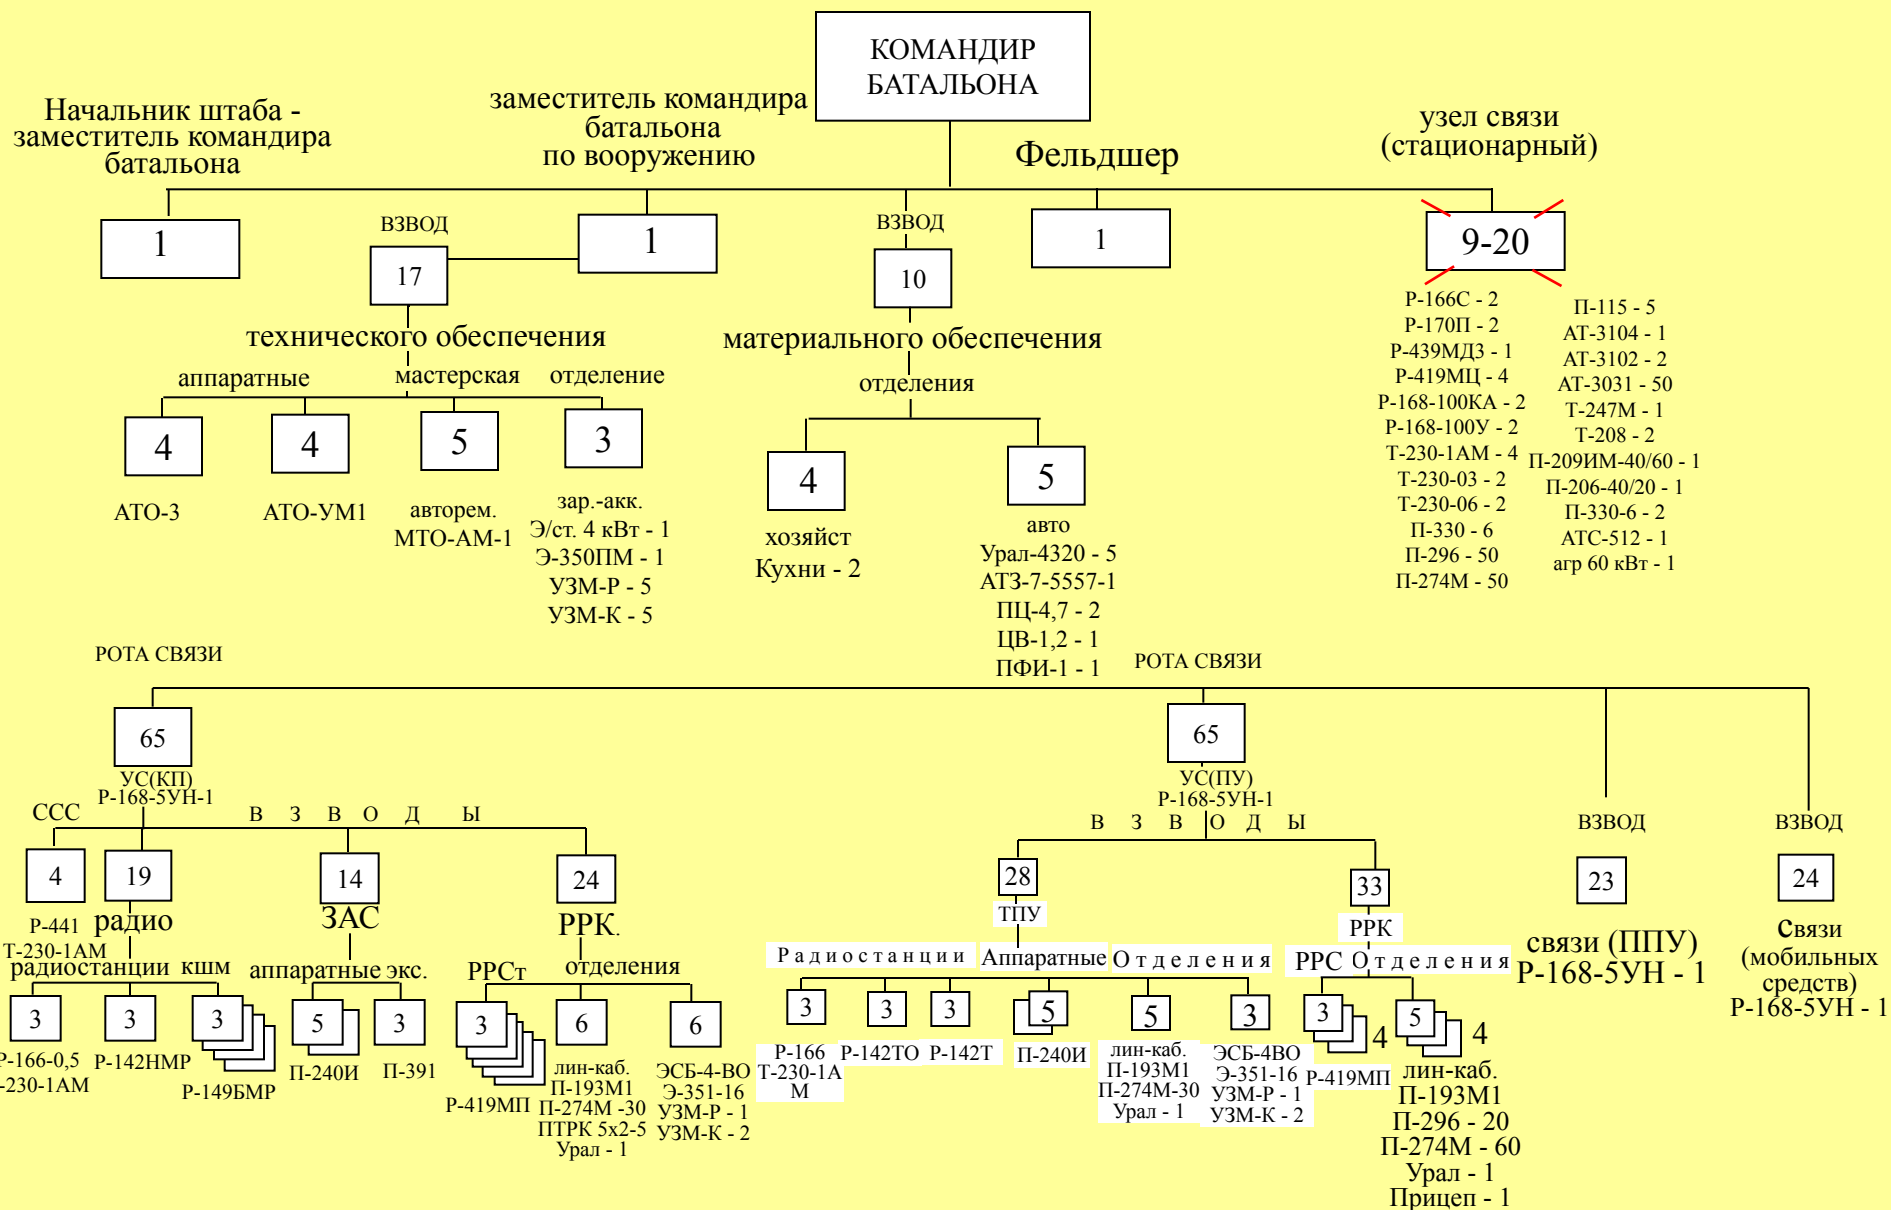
КОМАНДИР БАТАЛЬОНА

Начальник штаба - заместитель командира батальона

заместитель командира батальона по вооружению

Фельдшер

узел связи (стационарный)

1

ВЗВОД

17

1

ВЗВОД

10

1

9-20

технического обеспечения

материального обеспечения

аппаратные

мастерская

отделение

отделения

4

4

5

3

4

5

АТО-3

АТО-УМ1

авторем. МТО-АМ-1

зар.-акк. Э/ст. 4 кВт - 1 Э-350ПМ - 1 УЗМ-Р - 5 УЗМ-К - 5

хозяйст Кухни - 2

авто Урал-4320 - 5 АТЗ-7-5557-1 ПЦ-4,7 - 2 ЦВ-1,2 - 1 ПФИ-1 - 1

Р-166С - 2
Р-170П - 2
Р-439МДЗ - 1
Р-419МЦ - 4
Р-168-100КА - 2
Р-168-100У - 2
Т-230-1АМ - 4
Т-230-03 - 2
Т-230-06 - 2
П-330 - 6
П-296 - 50
П-274М - 50

П-115 - 5
АТ-3104 - 1
АТ-3102 - 2
АТ-3031 - 50
Т-247М - 1
Т-208 - 2
П-209ИМ-40/60 - 1
П-206-40/20 - 1
П-330-6 - 2
АТС-512 - 1
агр 60 кВт - 1

РОТА СВЯЗИ

РОТА СВЯЗИ

65

УС(КП) Р-168-5УН-1

ССС

В З В О Д Ы

4

19

14

24

Р-441 Т-230-1АМ

радио

ЗАС

РРК.

радиостанции

КШМ

аппаратные

экс.

РРСт

отделения

3

3

3

5

3

3

6

6

Р-166-0,5 Т-230-1АМ

Р-142НМР

Р-149БМР

П-240И

П-391

Р-419МП

лин-каб. П-193М1 П-274М -30 ПТРК 5х2-5 Урал - 1

ЭСБ-4-ВО Э-351-16 УЗМ-Р - 1 УЗМ-К - 2

65

УС(ПУ) Р-168-5УН-1

В З В О Д Ы

28

ТПУ

33

РРК

Радиостанции

Аппаратные

Отделения

РРС

Отделения

3

3

3

5

5

3

3

4

5

4

Р-166 Т-230-1АМ

Р-142ТО

Р-142Т

П-240И

лин-каб. П-193М1 П-274М-30 Урал - 1

ЭСБ-4ВО Э-351-16 УЗМ-Р - 1 УЗМ-К - 2

Р-419МП

лин-каб. П-193М1 П-296 - 20 П-274М - 60 Урал - 1 Прицеп - 1

ВЗВОД

23

связи (ППУ) Р-168-5УН - 1

ВЗВОД

24

Связи (мобильных средств) Р-168-5УН - 1